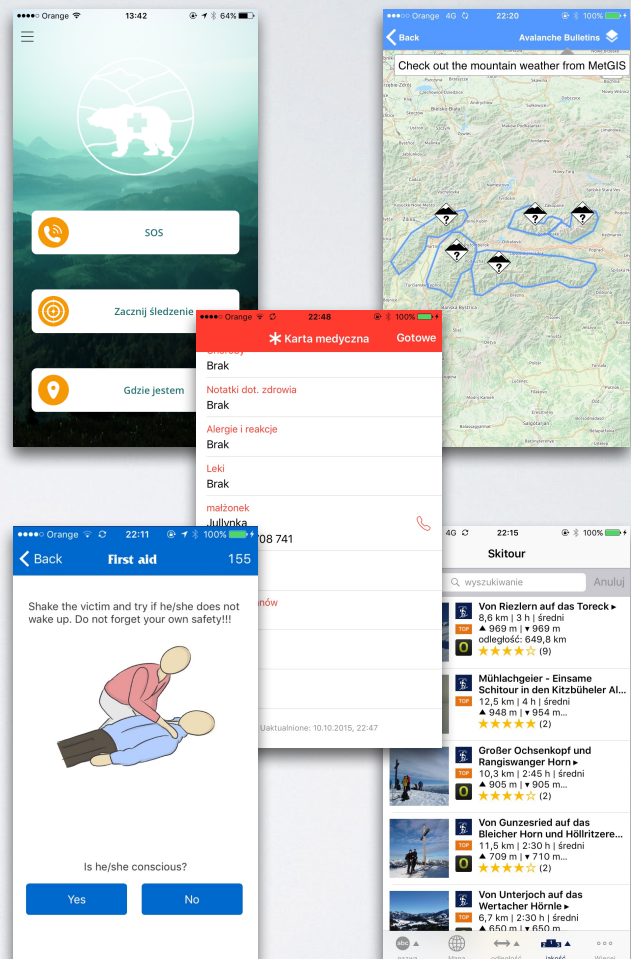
Orange 13:42 64%

SOS

Zacznij śledzenie

Gdzie jestem

Orange 4G 22:20 100%

Back Avalanche Bulletins

Check out the mountain weather from MetGIS

Orange 22:48 100%

Karta medyczna Gotowe

Brak

Notatki dot. zdrowia
Brak

Alergie i reakcje
Brak

Leki
Brak

małżonek
Jullynka
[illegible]708 741

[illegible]nów

Uaktualnione: 10.10.2015, 22:47

Orange 22:11 100%

Back First aid 155

Shake the victim and try if he/she does not wake up. Do not forget your own safety!!!

Is he/she conscious?

Yes No

4G 22:15 100%

Skitour

wyszukiwanie Anuluj

Von Riezlern auf das Toreck ▸
8,6 km | 3 h | średni
▲ 969 m | ▼ 969 m
odległość: 649,8 km
TOP
(9)

Mühlachgeier - Einsame Schitour in den Kitzbüheler Al...
12,5 km | 4 h | średni
▲ 948 m | ▼ 948 m
TOP
(2)

Großer Ochsenkopf und Rangiswanger Horn ▸
10,3 km | 2:45 h | średni
▲ 905 m | ▼ 905 m...
TOP
(2)

Von Gunzesried auf das Bleicher Horn und Höllritzere...
11,5 km | 2:30 h | średni
▲ 709 m | ▼ 710 m...
TOP
(2)

Von Unterjoch auf das Wertacher Hörnle ▸
6,7 km | 2:30 h | średni
▲ 650 m | ▼ 650 m
TOP

nazwa Mapa odległość jakość Więcej